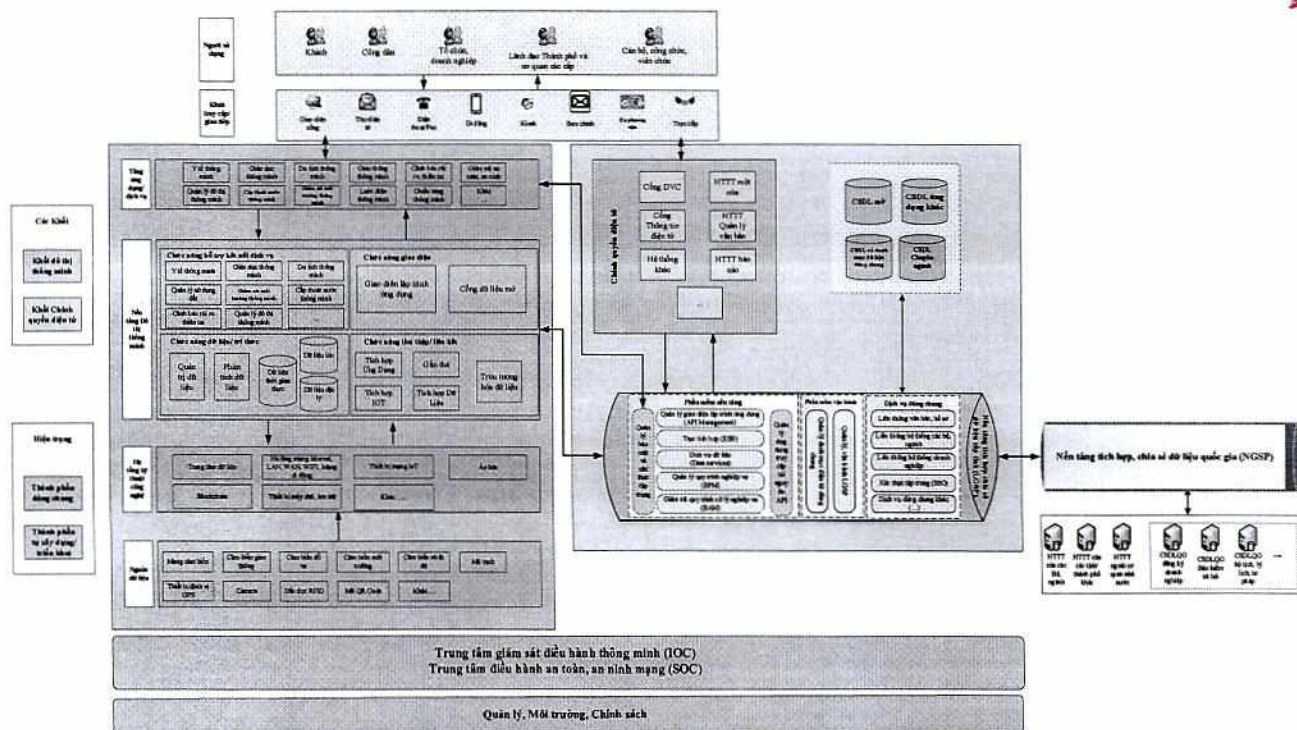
Người sử dụng

Khách

Công dân

Tổ chức, doanh nghiệp

Lãnh đạo Thành phố và cơ quan các cấp

Cán bộ, công chức, viên chức

Kênh tương tác giao tiếp

Cổng thông tin

Thư điện tử

Điện thoại/Fax

Di động

Kiosk

Bưu chính

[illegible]

Trực tiếp

Các Khối

Khối đô thị thông minh

Khối Chính quyền điện tử

Hiện trạng

Thành phần đang sử dụng

Thành phần từ xây dựng/ triển khai

Tầng ứng dụng dịch vụ

Y tế thông minh

Giáo dục thông minh

Du lịch thông minh

Giao thông thông minh

Chính hiểu và xử lý thông tin

Quản lý đô thị thông minh

Cấp thoát nước thông minh

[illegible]

Lưới điện thông minh

Chiếu sáng thông minh

Khác

Nền tảng Đô thị thông minh

Chức năng hỗ trợ kết nối dịch vụ

Y tế thông minh

Giáo dục thông minh

Du lịch thông minh

Quản lý xây dựng đô

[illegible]

Cấp thoát nước thông minh

Chính hiểu và xử lý thông tin

Quản lý đô thị thông minh

...

Chức năng giao diện

Giao diện lập trình ứng dụng

Cổng dữ liệu mở

Chức năng dữ liệu/ tri thức

Quản trị dữ liệu

Phân tích dữ liệu

Dữ liệu lớn

Dữ liệu thời gian thực

Dữ liệu địa lý

Chức năng tích hợp/ liên kết

Tích hợp Ứng Dụng

Giám sát

Tích hợp IOT

Tích hợp Dữ Liệu

Trừu tượng hóa dữ liệu

Hạ tầng kỹ thuật công nghệ

Trung tâm dữ liệu

Hạ tầng mạng Internet, LAN, WAN, WIFI, không dây

Thiết bị mạng IoT

An toàn

Blockchain

Thiết bị máy chủ, lưu trữ

Khác

Nguồn dữ liệu

Mạng cảm biến

Cảm biến giao thông

Cảm biến đỗ xe

Cảm biến môi trường

Cảm biến nhiệt độ

Mã vạch

Thiết bị định vị GPS

Camera

Đầu đọc RFID

Mã QR Code

Khác

Chính quyền điện tử

Cổng DVC

HTTT một cửa

Cổng Thông tin điện tử

HTTT Quản lý văn bản

Hệ thống khác

HTTT báo cáo

...

CSDL mở

CSDL ứng dụng khác

CSDL và danh mục dữ liệu dùng chung

CSDL Chuyên ngành

Phân mềm nền tảng

Quản lý giao diện lập trình ứng dụng (API Management)

Trục tích hợp (ESB)

Dịch vụ dữ liệu (Data services)

Quản lý quy trình nghiệp vụ (BPM)

Giám sát quy trình/ tiến nghiệp vụ (BAM)

Phân mềm vận hành

Nền tảng tích hợp, chia sẻ dữ liệu cấp tỉnh (LGSP)

Dịch vụ dùng chung

Liên thông văn bản, hồ sơ

Liên thông hệ thống các bộ, ngành

Liên thông hệ thống doanh nghiệp

Xác thực tập trung (SSO)

Dịch vụ dùng chung khác (...)

Nền tảng tích hợp, chia sẻ dữ liệu quốc gia (NGSP)

HTTT của các Bộ, ngành

HTTT của các thành phố khác

HTTT ngoài cơ quan nhà nước

CSDLQG đăng ký doanh nghiệp

CSDLQG Bảo hiểm xã hội

CSDLQG lý lịch tư pháp

...

Trung tâm giám sát điều hành thông minh (IOC)
Trung tâm điều hành an toàn, an ninh mạng (SOC)

Quản lý, Môi trường, Chính sách